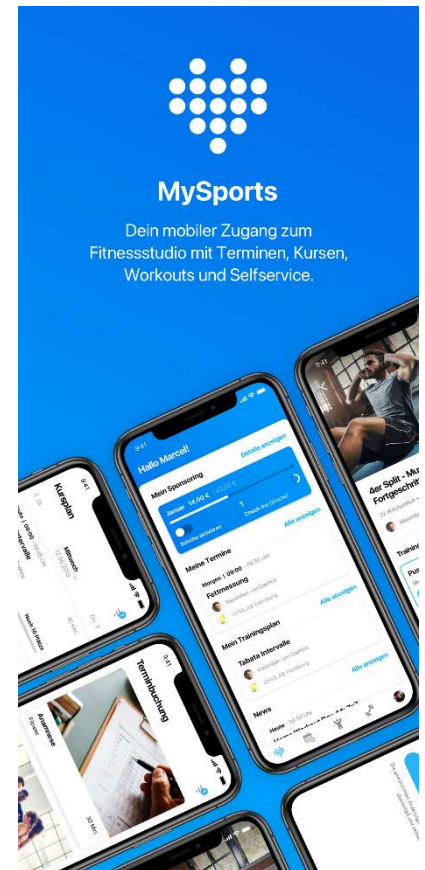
MySports

Dein mobiler Zugang zum Fitnessstudio mit Terminen, Kursen, Workouts und Selfservice.

9:41

Hallo Marcel!

Details anzeigen

Mein Sponsoring

Januar 14,00 € / 40,00 €

Schritte aktivieren

1 Check Ins (Studio)

Alle anzeigen

Meine Termine

Morgen | 09:00 - 09:30 Uhr

Fettmessung

Maximilian von Dachau

Alle anzeigen

Mein Trainingsplan

Tabata Intervalle

Alle anzeigen

News

Heute

Kursplan

Mittwoch

Terminbuchung

Fitness

30 Min.

4er Split - Mu Fortgeschritt

Trainin

9:41